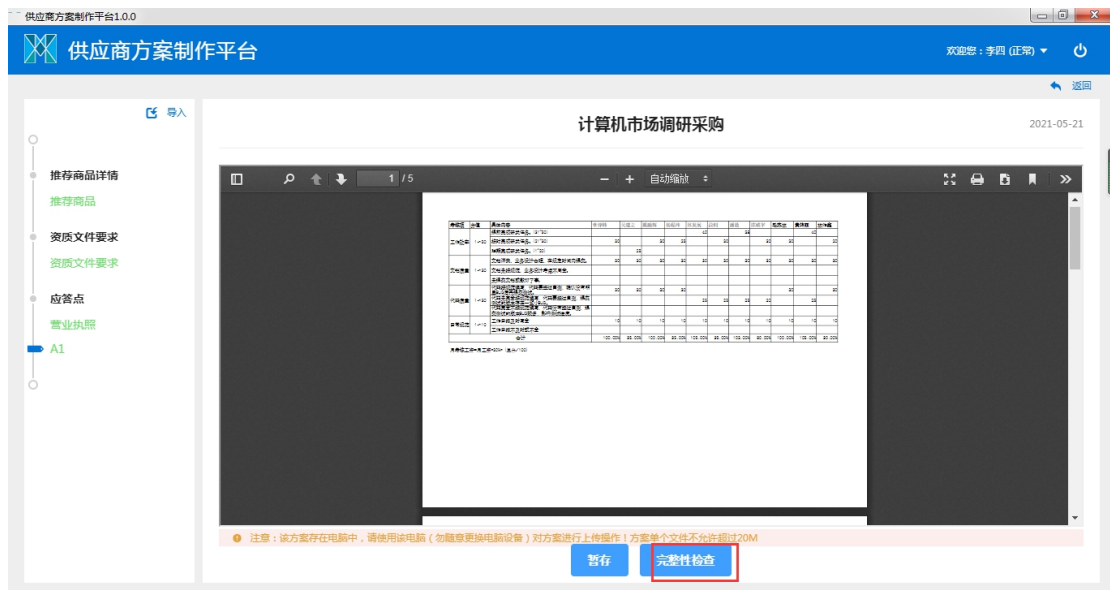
供应商方案制作平台1.0.0

供应商方案制作平台

欢迎您：李四 (正常)

返回

导入

推荐商品详情

推荐商品

资质文件要求

资质文件要求

应答点

营业执照

A1

计算机市场调研采购

2021-05-21

1 / 5

自动缩放

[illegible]

注意：该方案存在电脑中，请使用该电脑（勿随意更换电脑设备）对方案进行上传操作！方案单个文件不允许超过20M

暂存

完整性检查